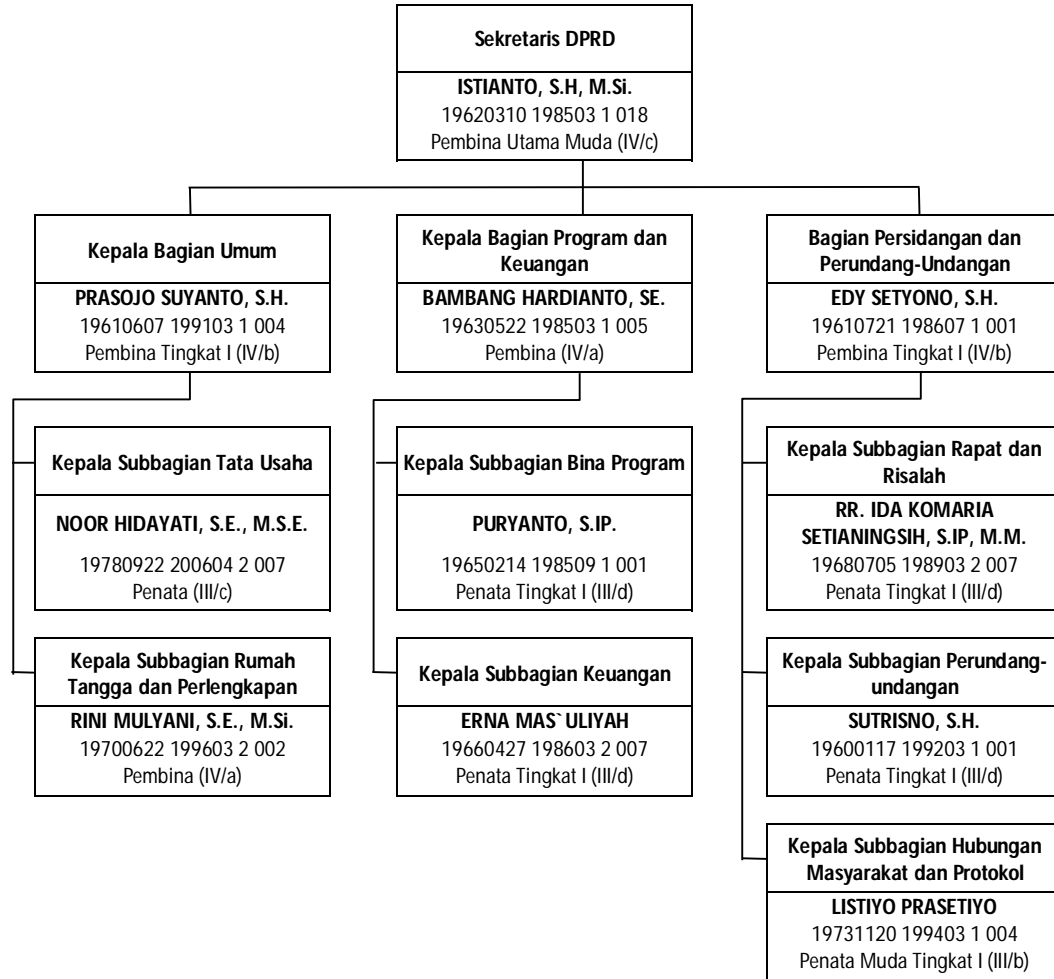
Sekretaris DPRD

ISTIANTO, S.H, M.Si.
19620310 198503 1 018
Pembina Utama Muda (IV/c)

Kepala Bagian Umum

PRASOJO SUYANTO, S.H.
19610607 199103 1 004
Pembina Tingkat I (IV/b)

Kepala Subbagian Tata Usaha

NOOR HIDAYATI, S.E., M.S.E.
19780922 200604 2 007
Penata (III/c)

Kepala Subbagian Rumah Tangga dan Perlengkapan

RINI MULYANI, S.E., M.Si.
19700622 199603 2 002
Pembina (IV/a)

Kepala Bagian Program dan Keuangan

BAMBANG HARDIANTO, SE.
19630522 198503 1 005
Pembina (IV/a)

Kepala Subbagian Bina Program

PURYANTO, S.IP.
19650214 198509 1 001
Penata Tingkat I (III/d)

Kepala Subbagian Keuangan

ERNA MAS`ULIYAH
19660427 198603 2 007
Penata Tingkat I (III/d)

Bagian Persidangan dan Perundang-Undangan

EDY SETYONO, S.H.
19610721 198607 1 001
Pembina Tingkat I (IV/b)

Kepala Subbagian Rapat dan Risalah

RR. IDA KOMARIA SETIANINGSIH, S.IP, M.M.
19680705 198903 2 007
Penata Tingkat I (III/d)

Kepala Subbagian Perundang-undangan

SUTRISNO, S.H.
19600117 199203 1 001
Penata Tingkat I (III/d)

Kepala Subbagian Hubungan Masyarakat dan Protokol

LISTIYO PRASETIYO
19731120 199403 1 004
Penata Muda Tingkat I (III/b)